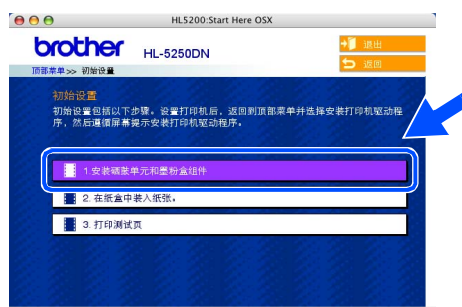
HL5200:Start Here OSX

brother HL-5250DN

退出

返回

顶部菜单>> 初始设置

初始设置

初始设置包括以下步骤。设置打印机后，返回到顶部菜单并选择安装打印机驱动程序，然后遵循屏幕提示安装打印机驱动程序。

1. 安装硒鼓单元和墨粉盒组件

2. 在纸盒中装入纸张。

3. 打印测试页